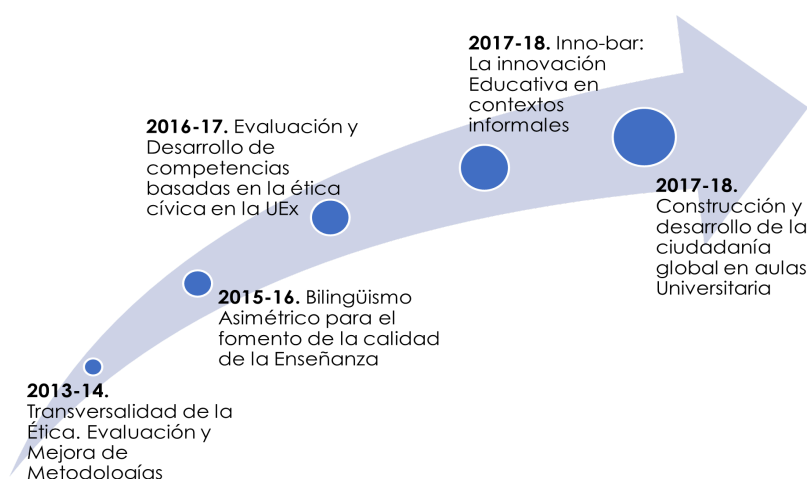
**2013-14.** Transversalidad de la Ética. Evaluación y Mejora de Metodologías

**2015-16.** Bilingüismo Asimétrico para el fomento de la calidad de la Enseñanza

**2016-17.** Evaluación y Desarrollo de competencias basadas en la ética cívica en la UEx

**2017-18.** Inno-bar: La innovación Educativa en contextos informales

**2017-18.** Construcción y desarrollo de la ciudadanía global en aulas Universitaria